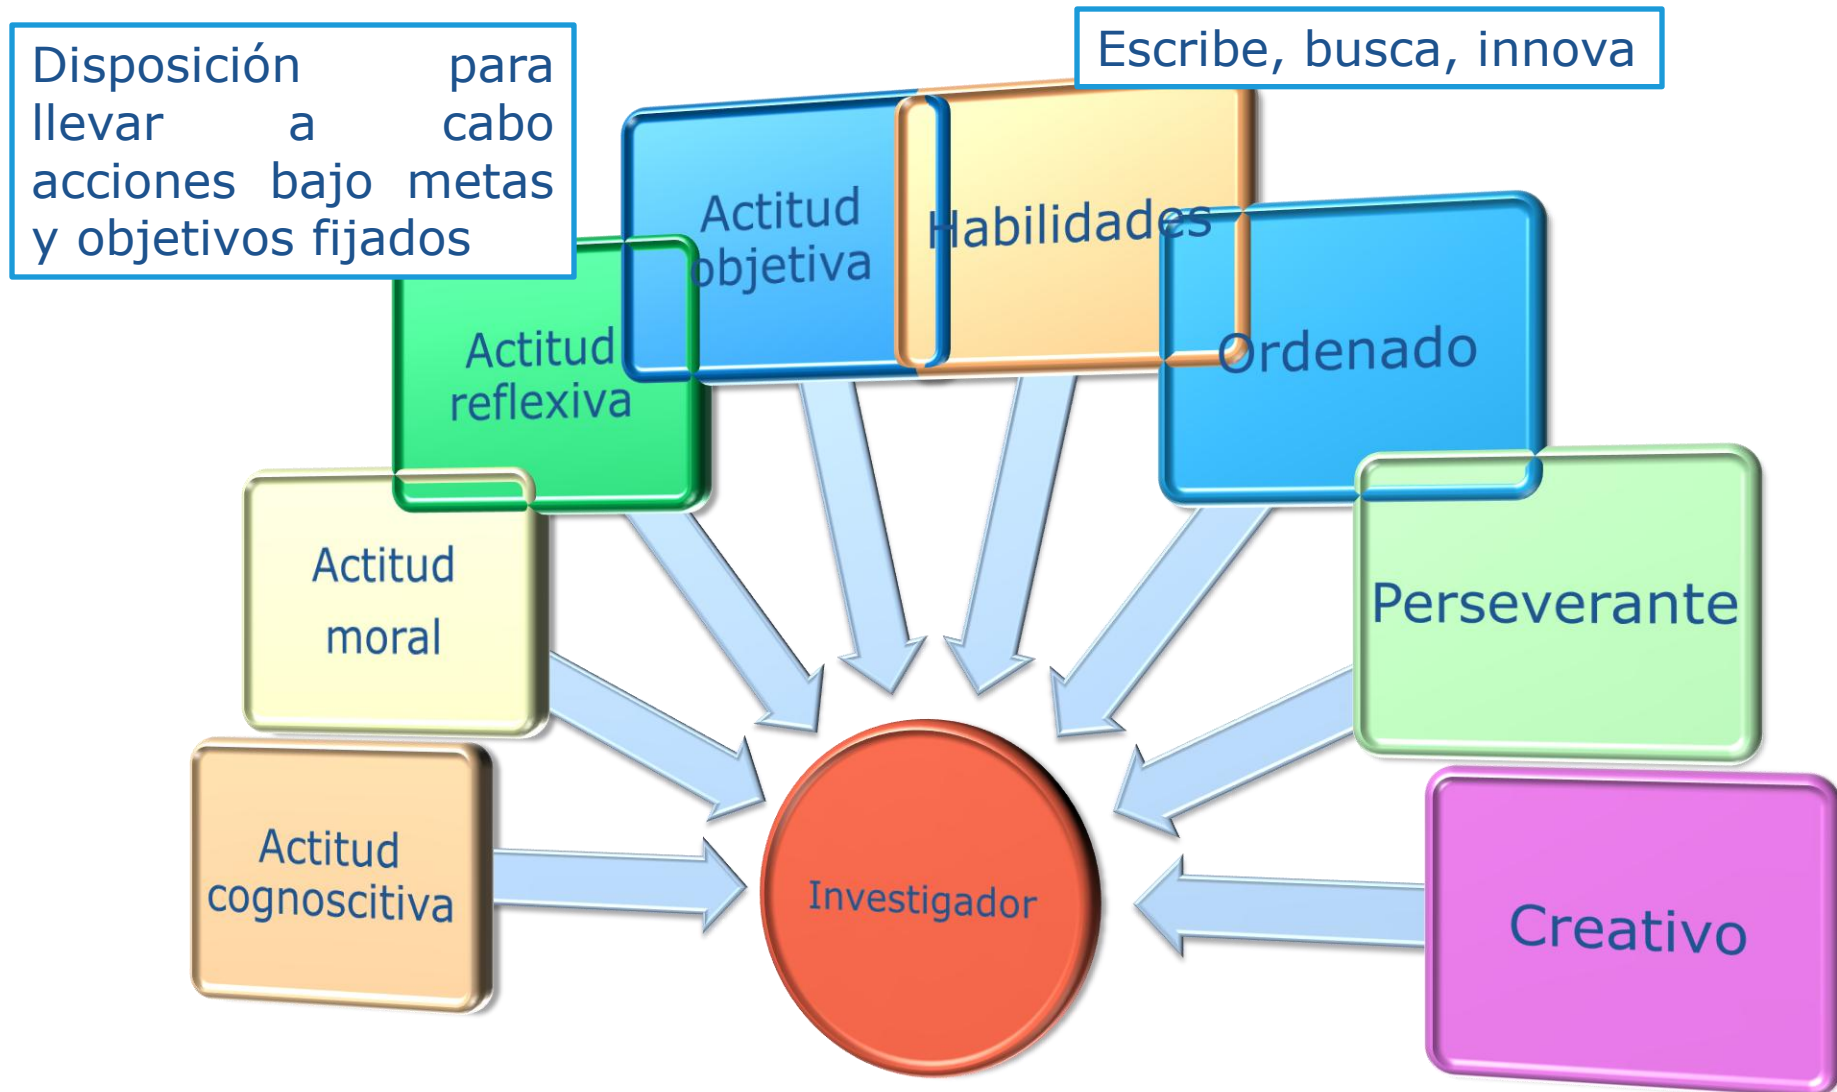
Disposición para llevar a cabo acciones bajo metas y objetivos fijados

Escribe, busca, innova

Actitud objetiva

Habilidades

Actitud reflexiva

Ordenado

Actitud moral

Perseverante

Actitud cognoscitiva

Investigador

Creativo